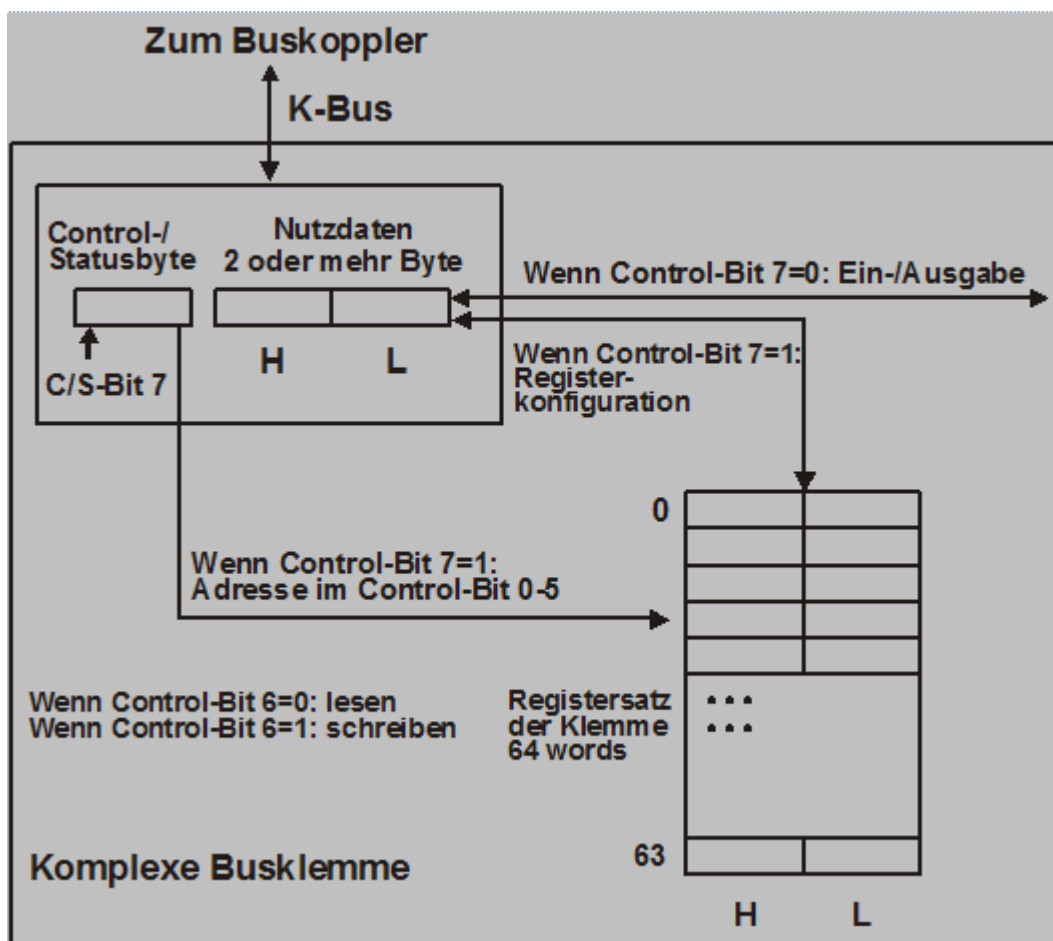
Zum Buskoppler

K-Bus

Control-/ Statusbyte

Nutzdaten 2 oder mehr Byte

Wenn Control-Bit 7=0: Ein-/Ausgabe

H

L

C/S-Bit 7

Wenn Control-Bit 7=1: Registerkonfiguration

0

Wenn Control-Bit 7=1: Adresse im Control-Bit 0-5

Wenn Control-Bit 6=0: lesen
Wenn Control-Bit 6=1: schreiben

Registersatz der Klemme 64 words

...
...

63

Komplexe Busklemme

H

L